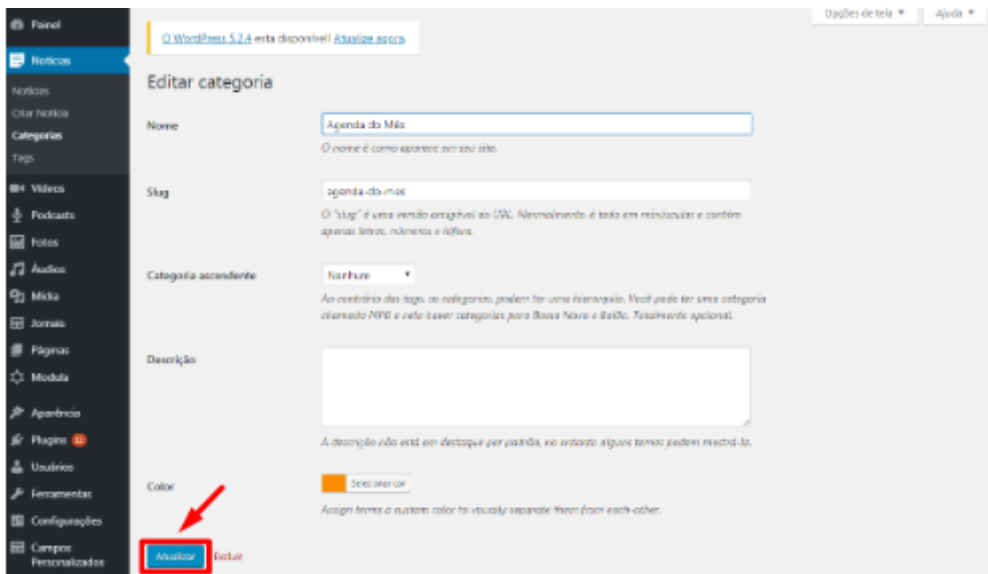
Painel
Notícias
Notícias
Criar Notícia
Categorias
Tags
Vídeos
Podcasts
Fotos
Áudios
Mídia
Jornais
Páginas
Modula
Aparência
Plugins
Usuários
Ferramentas
Configurações
Campos Personalizados

Opções de tela ▼
Ajuda ▼

O WordPress 5.2.4 está disponível! Atualize agora.

Editar categoria

Nome
Agenda do Mês
O nome é como aparece em seu site.

Slug
agenda-do-mes
O "slug" é uma versão amigável do URL. Normalmente, é todo em minúsculas e contém apenas letras, números e hífens.

Categoria ascendente
Nenhum
Ao contrário das tags, as categorias podem ter uma hierarquia. Você pode ter uma categoria chamada MPB e nela haver categorias para Bossa Nova e Baião. Totalmente opcional.

Descrição

A descrição não está em destaque por padrão, no entanto alguns temas podem mostrá-la.

Color
Selecionar cor
Assign terms a custom color to visually separate them from each-other.

Atualizar
Excluir